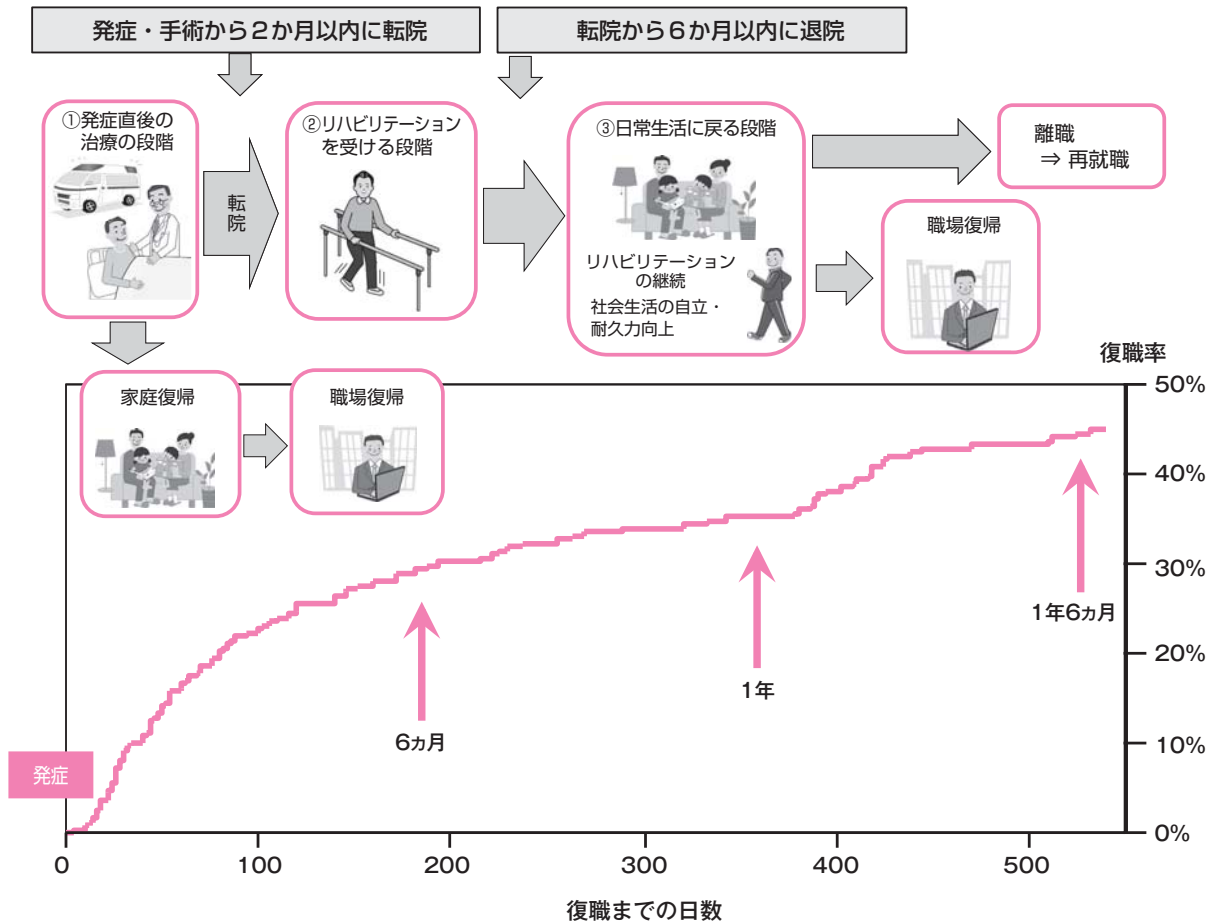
発症・手術から２か月以内に転院

転院から６か月以内に退院

①発症直後の治療の段階

転院

②リハビリテーションを受ける段階

③日常生活に戻る段階

リハビリテーションの継続
社会生活の自立・耐久力向上

離職
⇒ 再就職

職場復帰

復職率

家庭復帰

職場復帰

発症

6ヵ月

1年

1年6ヵ月

50%
40%
30%
20%
10%
0%

0
100
200
300
400
500

復職までの日数